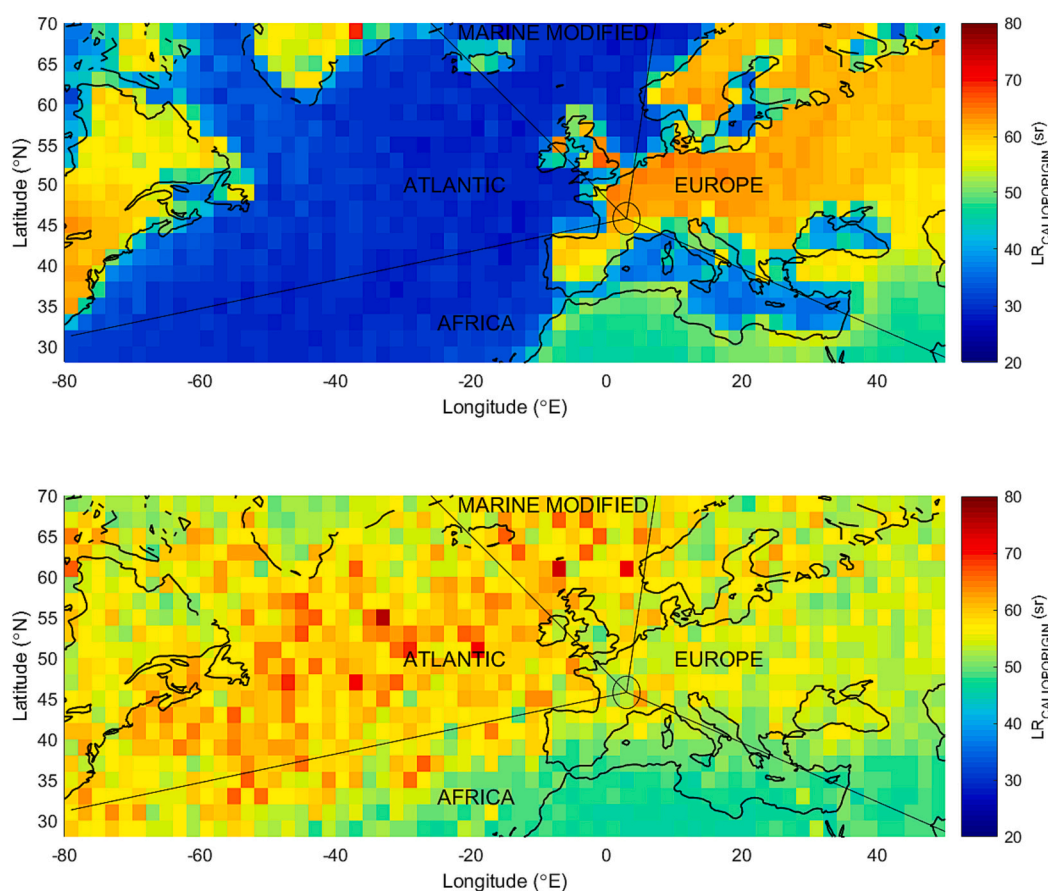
70
65
60
55
50
45
40
35
30
Latitude (°N)
MARINE MODIFIED
ATLANTIC
EUROPE
AFRICA
-80
-60
-40
-20
0
20
40
Longitude (°E)
80
70
60
50
40
30
20
$LR_{CALIOPORIGIN}$ (sr)

70
65
60
55
50
45
40
35
30
Latitude (°N)
MARINE MODIFIED
ATLANTIC
EUROPE
AFRICA
-80
-60
-40
-20
0
20
40
Longitude (°E)
80
70
60
50
40
30
20
$LR_{CALIOPORIGIN}$ (sr)